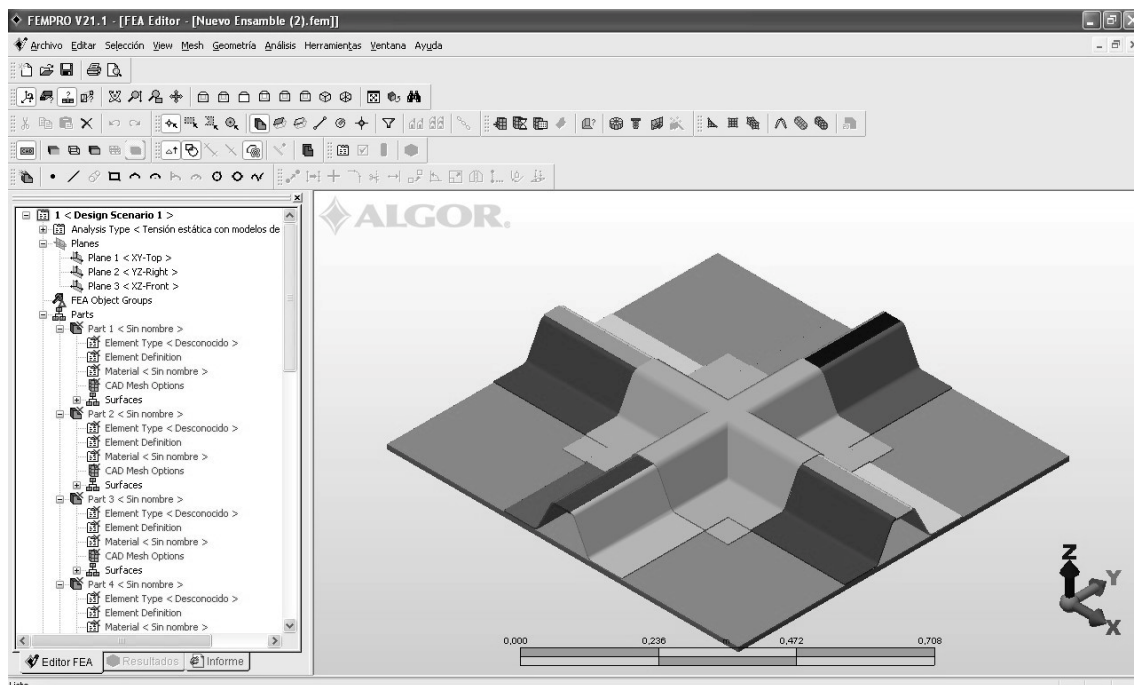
FEMPRO V21.1 - [FEA Editor - [Nuevo Ensamble (2).fem]]

Archivo Editar Selección View Mesh Geometría Análisis Herramientas Ventana Ayuda

1 < Design Scenario 1 >
Analysis Type < Tensión estática con modelos de
Planes
Plane 1 < XY-Top >
Plane 2 < YZ-Right >
Plane 3 < XZ-Front >
FEA Object Groups
Parts
Part 1 < Sin nombre >
Element Type < Desconocido >
Element Definition
Material < Sin nombre >
CAD Mesh Options
Surfaces
Part 2 < Sin nombre >
Element Type < Desconocido >
Element Definition
Material < Sin nombre >
CAD Mesh Options
Surfaces
Part 3 < Sin nombre >
Element Type < Desconocido >
Element Definition
Material < Sin nombre >
CAD Mesh Options
Surfaces
Part 4 < Sin nombre >
Element Type < Desconocido >
Element Definition
Material < Sin nombre >

Editor FEA Resultados Informe

ALGOR.

Z
Y
X

0,000 0,236 0,472 0,708